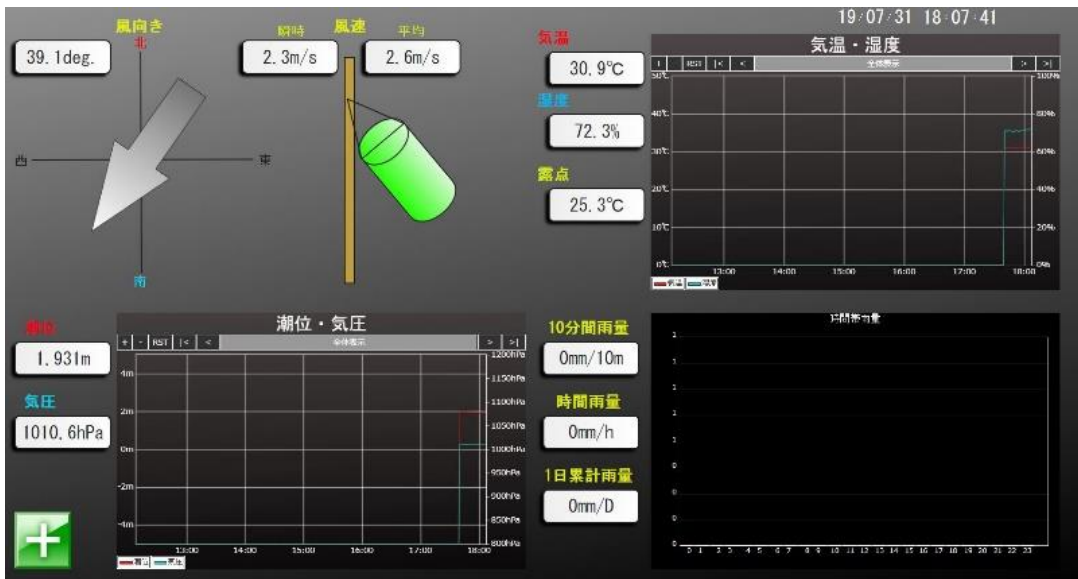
19/07/31 18:07:41

風向き
39.1deg.
北
西
東
南

瞬時 風速 平均
2.3m/s
2.6m/s

気温
30.9℃
湿度
72.3%
露点
25.3℃

気温・湿度
+ - RST |< < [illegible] > >|
50℃ 40℃ 30℃ 20℃ 10℃ 0℃
100% 80% 60% 40% 20% 0%
13:00 14:00 15:00 16:00 17:00 18:00
気温 湿度

潮位
1.931m
気圧
1010.6hPa

潮位・気圧
+ - RST |< < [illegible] > >|
4m 2m 0m -2m -4m
1200hPa 1150hPa 1100hPa 1050hPa 1000hPa 950hPa 900hPa 850hPa 800hPa
13:00 14:00 15:00 16:00 17:00 18:00
潮位 気圧

10分間雨量
0mm/10m
時間雨量
0mm/h
1日累計雨量
0mm/D

時間雨量
0 1 2 3 4 5 6 7 8 9 10 11 12 13 14 15 16 17 18 19 20 21 22 23